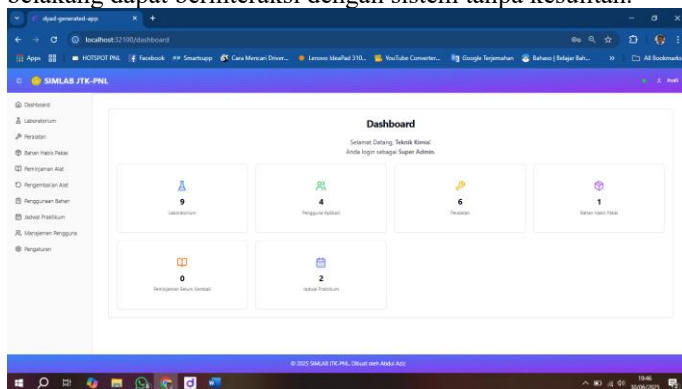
sekaligus dapat berinteraksi dengan sistem tanpa kesulitan.

dyad-generated-app

localhost:32100/dashboard

Apps | HOTSPOT PNL | Facebook | Smartsupp | Cara Mencari Driver... | Lenovo IdeaPad 310... | YouTube Converter... | Google Terjemahan | Bahaso | Belajar Bah... | All Bookmarks

SIMLAB JTK-PNL

Dashboard
Laboratorium
Peralatan
Bahan Habis Pakai
Peminjaman Alat
Pengembalian Alat
Penggunaan Bahan
Jadwal Praktikum
Manajemen Pengguna
Pengaturan

Dashboard

Selamat Datang, Teknik Kimia!
Anda login sebagai Super Admin.

9
Laboratorium

4
Pengguna Aplikasi

6
Peralatan

1
Bahan Habis Pakai

0
Peminjaman Belum Kembali

2
Jadwal Praktikum

© 2025 SIMLAB JTK-PNL. Dibuat oleh Abdul Aziz

19:46
30/06/2025